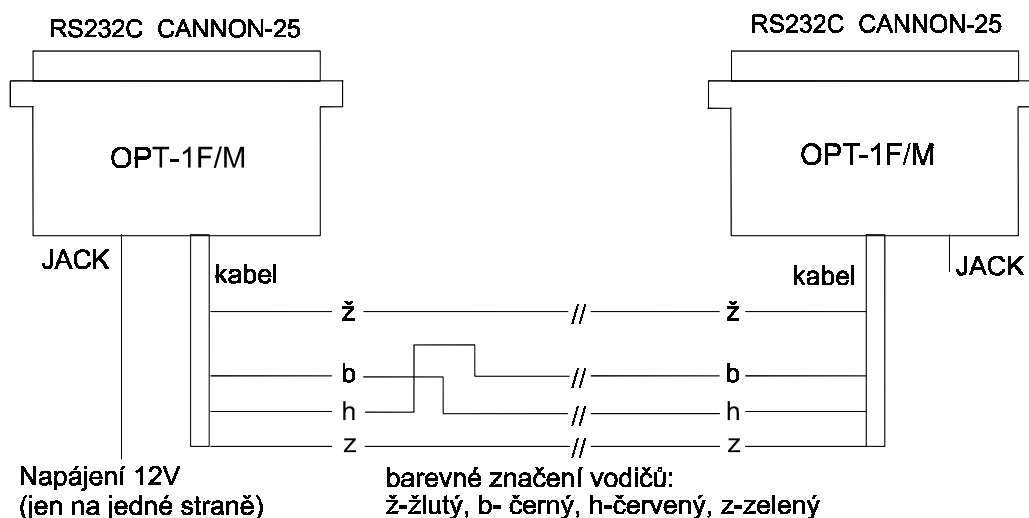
RS232C CANNON-25

OPT-1F/M

JACK

kabel

RS232C CANNON-25

OPT-1F/M

kabel

JACK

ž // ž

b // b

h // h

z // z

Napájení 12V
(jen na jedné straně)

barevné značení vodičů:
ž-žlutý, b- černý, h-červený, z-zelený